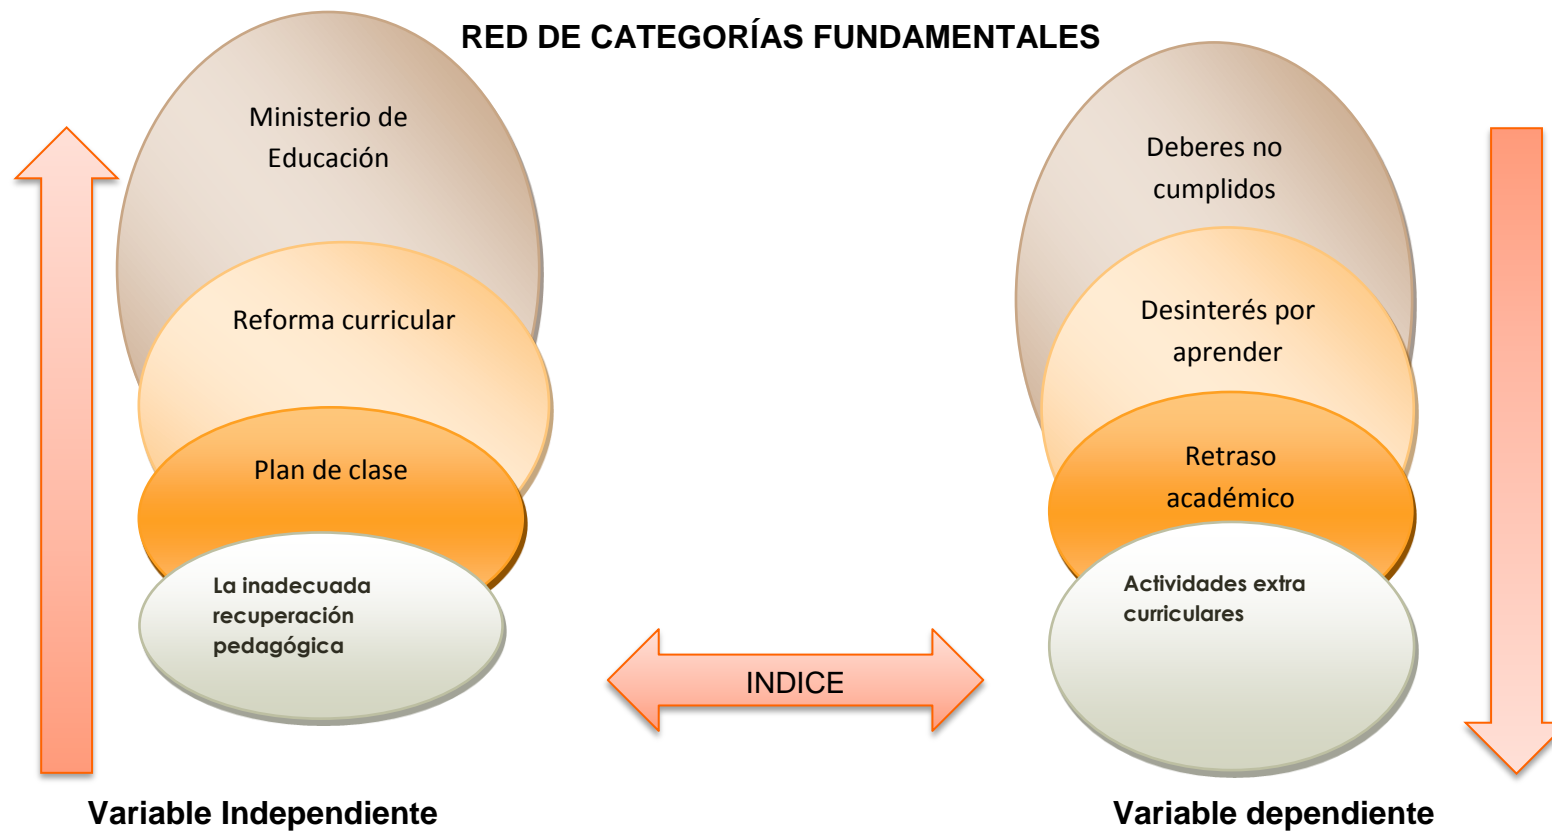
RED DE CATEGORÍAS FUNDAMENTALES

Ministerio de Educación

Reforma curricular

Plan de clase

La inadecuada recuperación pedagógica

Deberes no cumplidos

Desinterés por aprender

Retraso académico

Actividades extra curriculares

INDICE

Variable Independiente

Variable dependiente